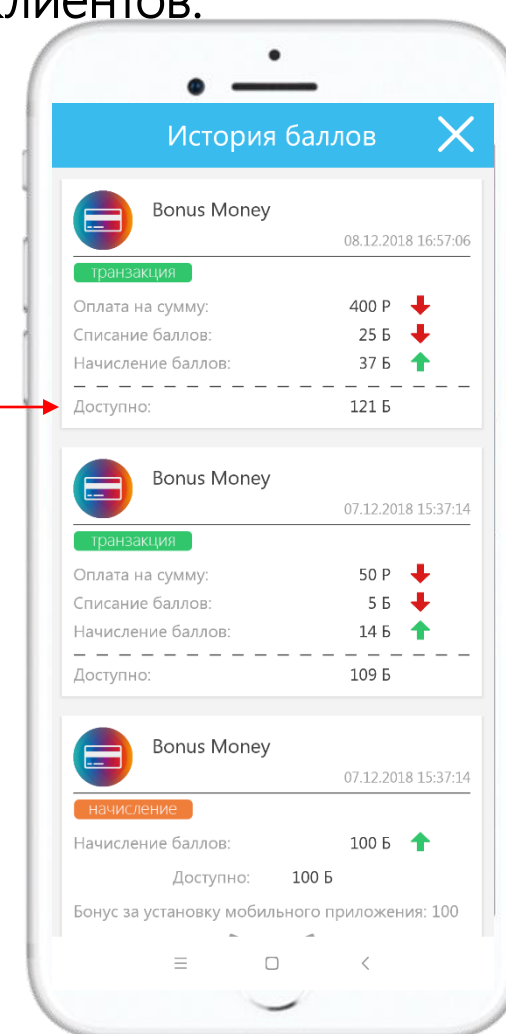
клиентов.

История баллов

Bonus Money
08.12.2018 16:57:06
транзакция
Оплата на сумму: 400 Р
Списание баллов: 25 Б
Начисление баллов: 37 Б
Доступно: 121 Б

Bonus Money
07.12.2018 15:37:14
транзакция
Оплата на сумму: 50 Р
Списание баллов: 5 Б
Начисление баллов: 14 Б
Доступно: 109 Б

Bonus Money
07.12.2018 15:37:14
начисление
Начисление баллов: 100 Б
Доступно: 100 Б
Бонус за установку мобильного приложения: 100